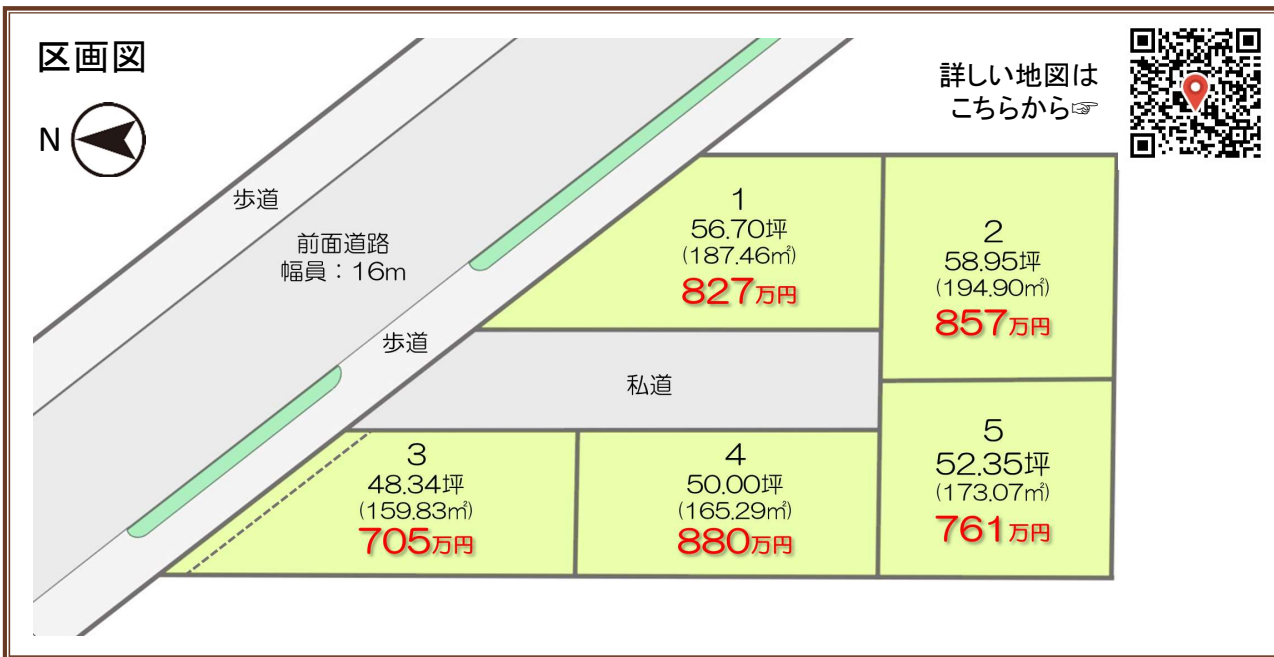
区画図

N

詳しい地図は
こちらから☞

歩道

前面道路
幅員：16m

歩道

1
56.70坪
(187.46㎡)
827万円

2
58.95坪
(194.90㎡)
857万円

私道

3
48.34坪
(159.83㎡)
705万円

4
50.00坪
(165.29㎡)
880万円

5
52.35坪
(173.07㎡)
761万円